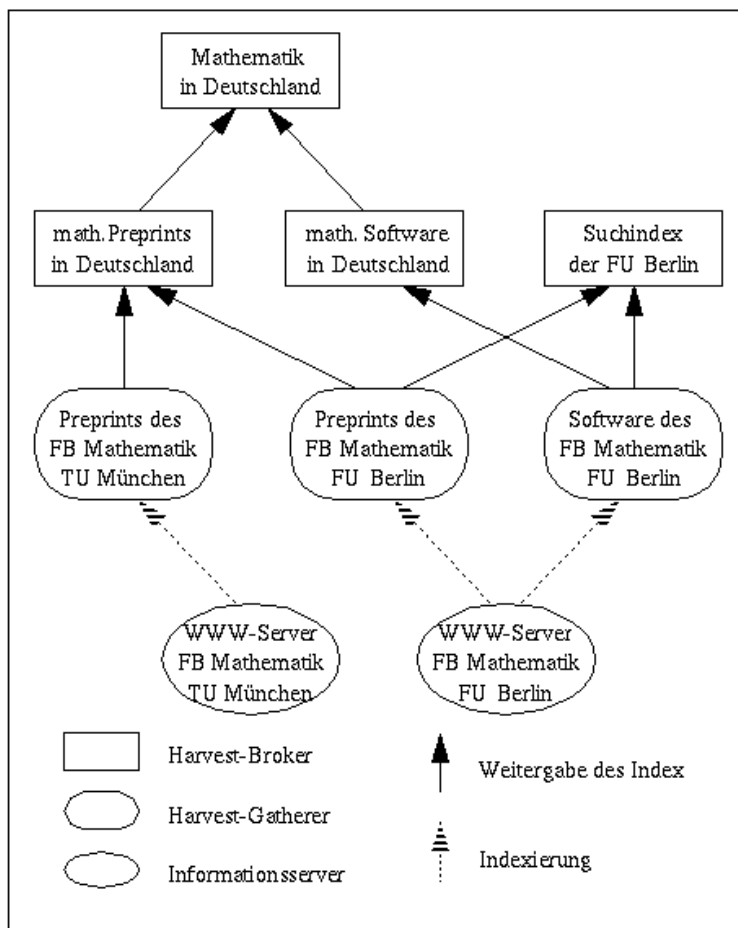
Mathematik in Deutschland

math.Preprints in Deutschland

math. Software in Deutschland

Suchindex der FU Berlin

Preprints des FB Mathematik TU München

Preprints des FB Mathematik FU Berlin

Software des FB Mathematik FU Berlin

WWW-Server FB Mathematik TU München

WWW-Server FB Mathematik FU Berlin

Harvest-Broker

Harvest-Gatherer

Informationsserver

Weitergabe des Index

Indexierung